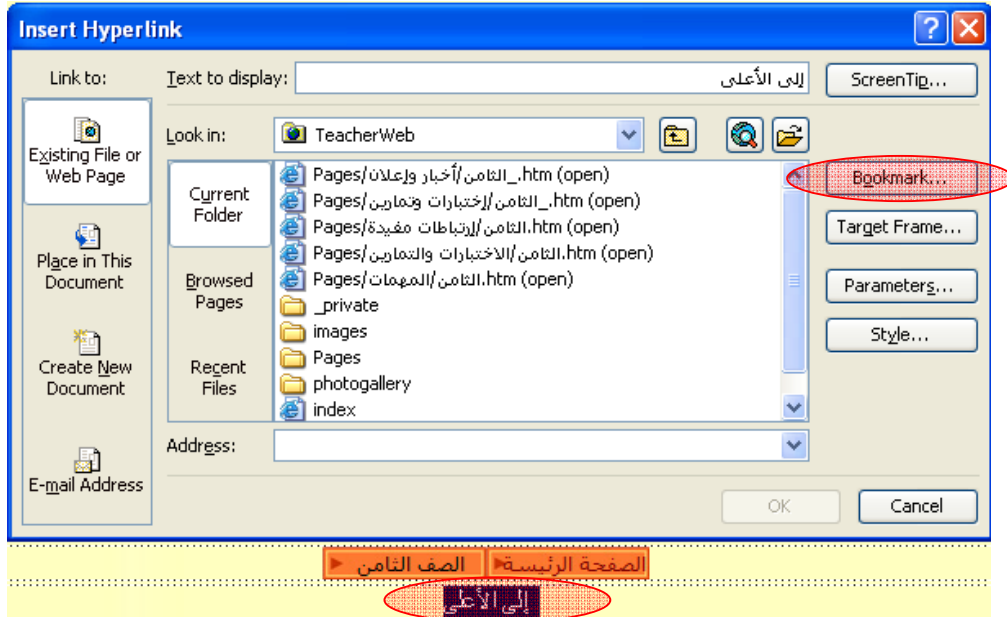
Insert Hyperlink

Link to:

Existing File or Web Page

Place in This Document

Create New Document

E-mail Address

Text to display: إلى الأعلى

ScreenTip...

Look in: TeacherWeb

Current Folder

Browsed Pages

Recent Files

Pages/الثامن/أخبار وإعلان_.htm (open)
Pages/الثامن/إختبارات وتمارين_.htm (open)
Pages/الثامن/إرتباطات مفيدة.htm (open)
Pages/الثامن/الاختبارات والتمارين.htm (open)
Pages/الثامن/المهمات.htm (open)
_private
images
Pages
photogallery
index

Bookmark...

Target Frame...

Parameters...

Style...

Address:

OK

Cancel

الصف الثامن

الصفحة الرئيسة

إلى الأعلى